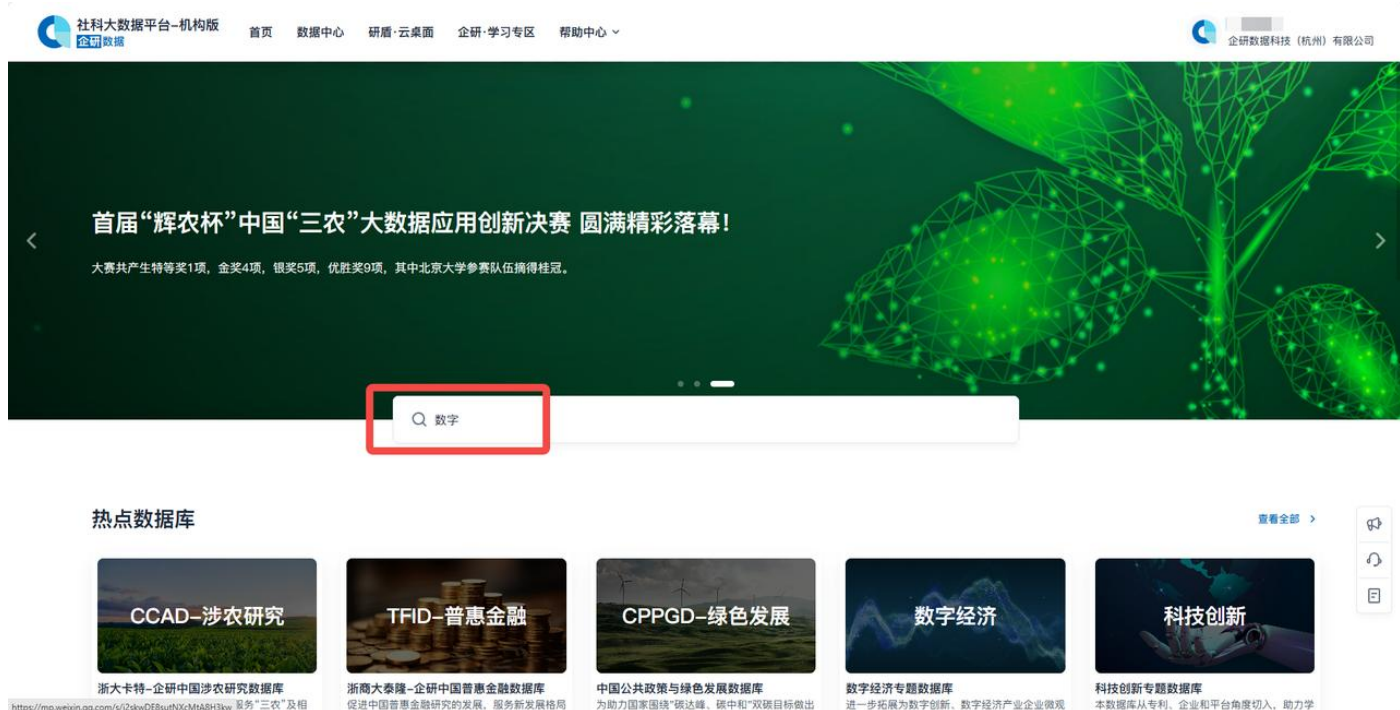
社科大数据平台-机构版
企研数据

首页　数据中心　研盾·云桌面　企研·学习专区　帮助中心

企研数据科技（杭州）有限公司

首届“辉农杯”中国“三农”大数据应用创新决赛 圆满精彩落幕！

大赛共产生特等奖1项，金奖4项，银奖5项，优胜奖9项，其中北京大学参赛队伍摘得桂冠。

数字

热点数据库

查看全部 >

CCAD-涉农研究
浙大卡特-企研中国涉农研究数据库
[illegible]服务“三农”及相

TFID-普惠金融
浙商大泰隆-企研中国普惠金融数据库
促进中国普惠金融研究的发展，服务新发展格局

CPPGD-绿色发展
中国公共政策与绿色发展数据库
为助力国家围绕“碳达峰、碳中和”双碳目标做出

数字经济
数字经济专题数据库
进一步拓展为数字创新、数字经济产业企业微观

科技创新
科技创新专题数据库
本数据库从专利、企业和平台角度切入，助力学

https://mp.weixin.qq.com/s/i7skwDF8sutNXcMtA8H3kw